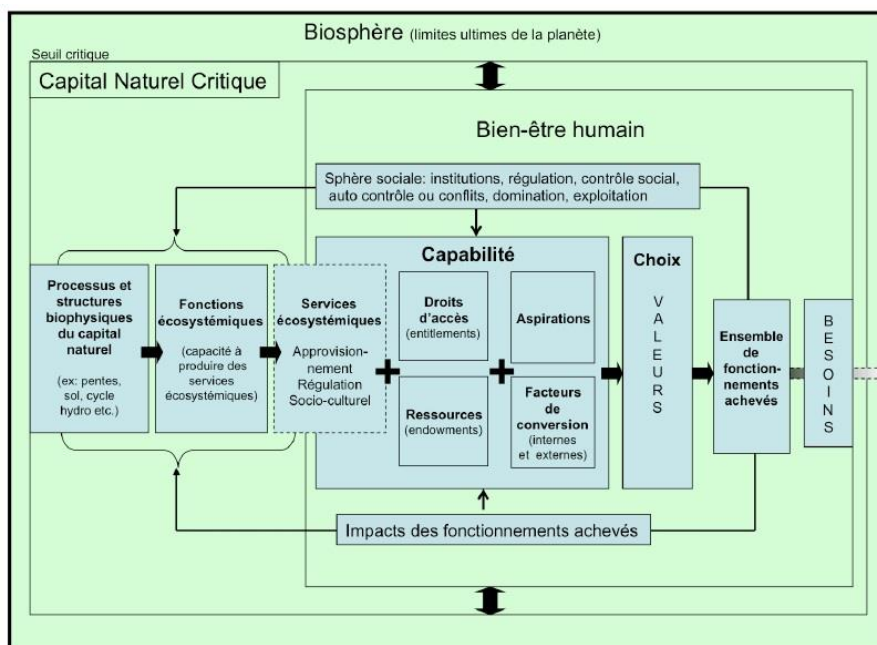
Biosphère (limites ultimes de la planète)

Seuil critique

Capital Naturel Critique

Bien-être humain

Sphère sociale: institutions, régulation, contrôle social, auto contrôle ou conflits, domination, exploitation

Processus et structures biophysiques du capital naturel

(ex: pentes, sol, cycle hydro etc.)

Fonctions écosystémiques

(capacité à produire des services écosystémiques)

Services écosystémiques

Approvisionnement

Régulation

Socio-culturel

Capabilité

Droits d'accès (entitlements)

Aspirations

Ressources (endowments)

Facteurs de conversion (internes et externes)

Choix

VALEURS

Ensemble de fonctionnements achevés

BESOINS

Impacts des fonctionnements achevés